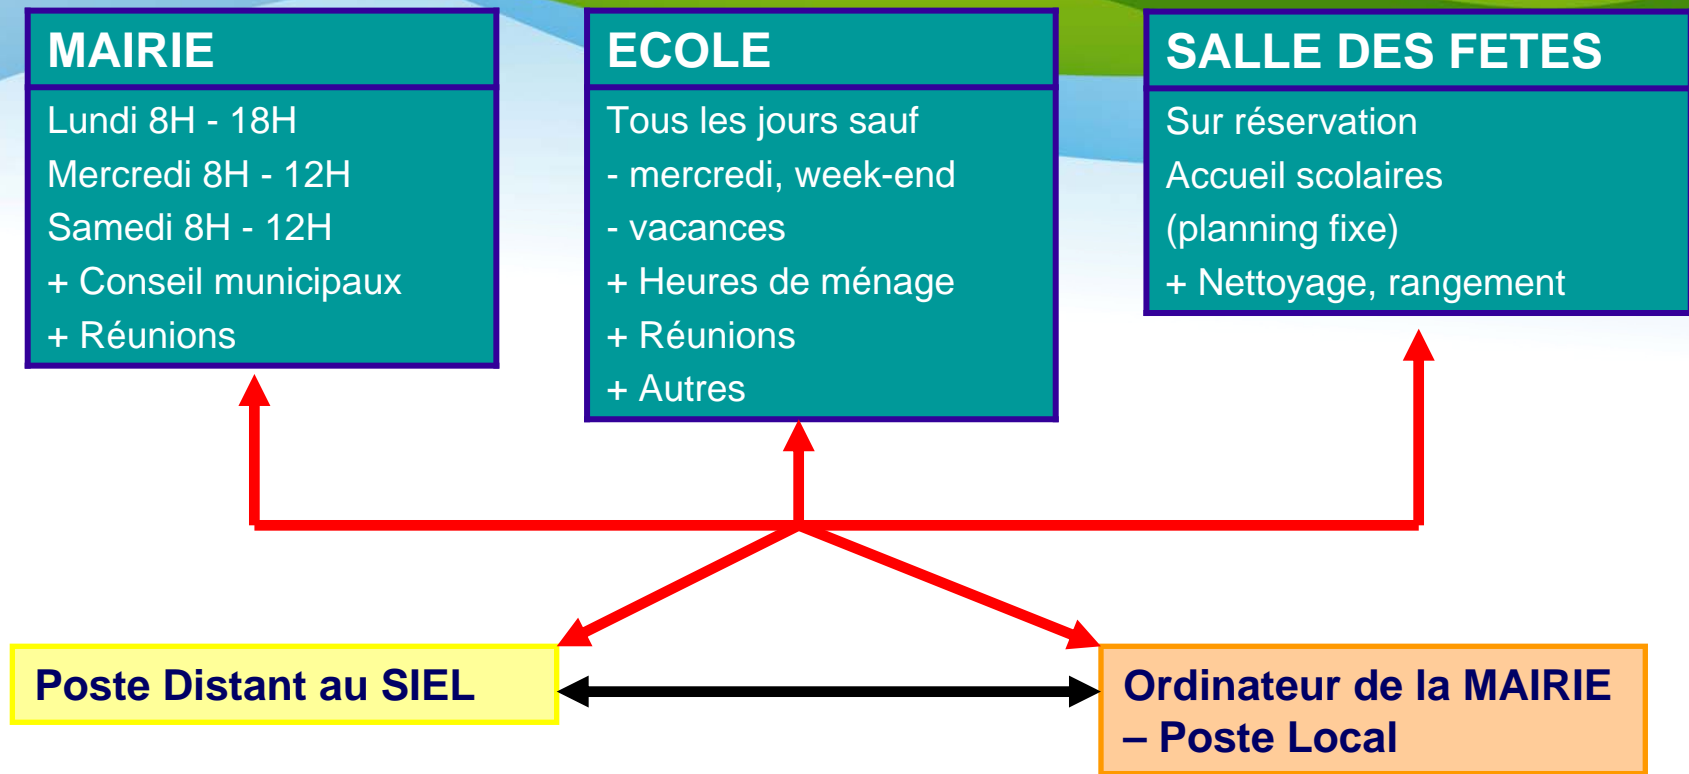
MAIRIE

Lundi 8H - 18H
Mercredi 8H - 12H
Samedi 8H - 12H
+ Conseil municipaux
+ Réunions

ECOLE

Tous les jours sauf
- mercredi, week-end
- vacances
+ Heures de ménage
+ Réunions
+ Autres

SALLE DES FETES

Sur réservation
Accueil scolaires
(planning fixe)
+ Nettoyage, rangement

Poste Distant au SIEL

Ordinateur de la MAIRIE – Poste Local